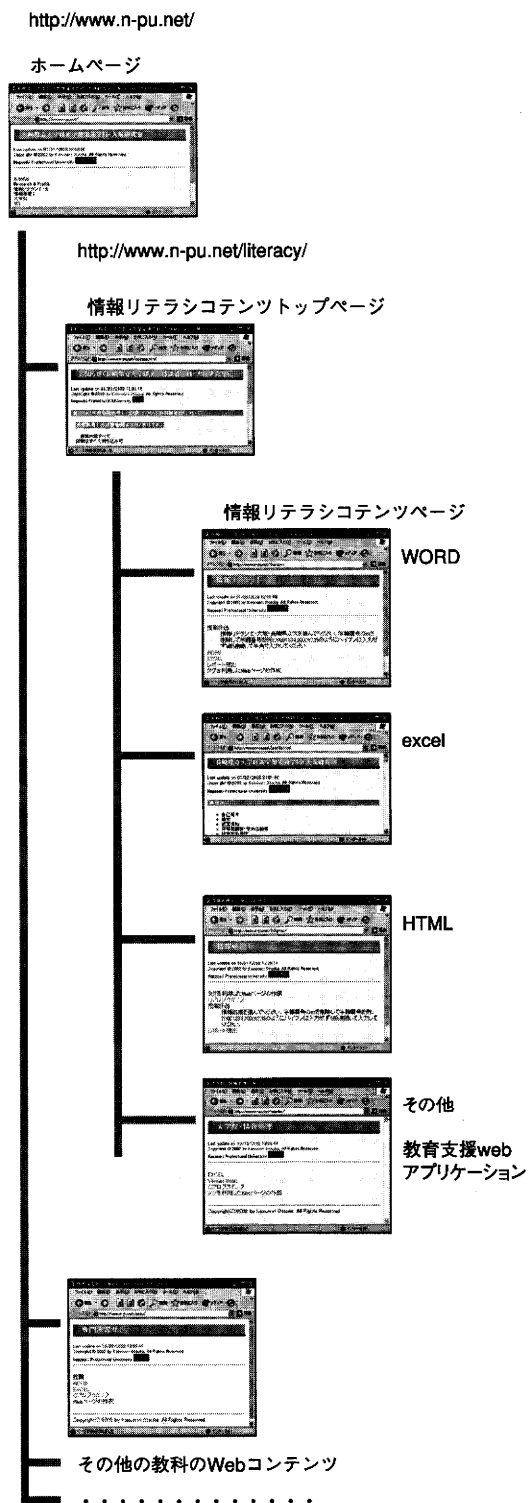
http://www.n-pu.net/

ホームページ

http://www.n-pu.net/literacy/

情報リテラシコテンツトップページ

情報リテラシコテンツページ

WORD

excel

HTML

その他

教育支援web アプリケーション

その他の教科のWebコンテンツ

・・・・・・・・・・・・・